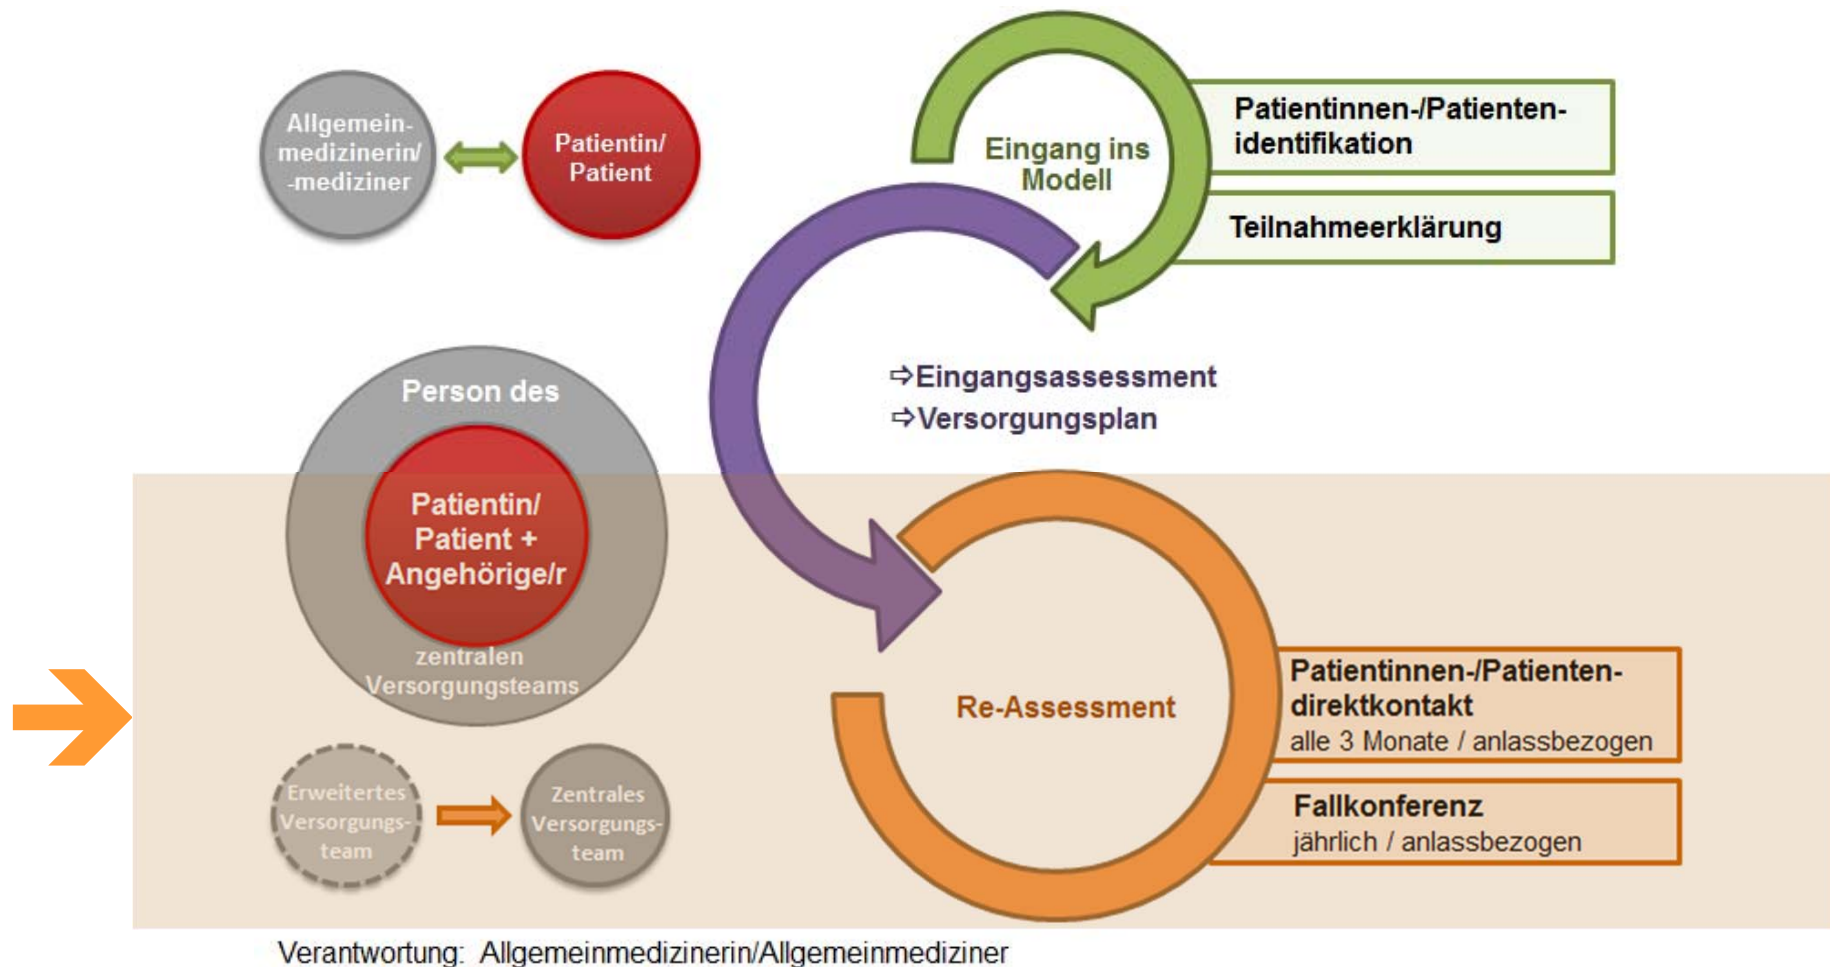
Allgemeinmedizinerin/ -mediziner

Patientin/ Patient

Eingang ins Modell

Patientinnen-/Patientenidentifikation

Teilnahmeerklärung

⇨Eingangsassessment
⇨Versorgungsplan

Person des

Patientin/ Patient + Angehörige/r

zentralen Versorgungsteams

Erweitertes Versorgungsteam

Zentrales Versorgungsteam

Re-Assessment

Patientinnen-/Patientendirektkontakt
alle 3 Monate / anlassbezogen

Fallkonferenz
jährlich / anlassbezogen

Verantwortung: Allgemeinmedizinerin/Allgemeinmediziner